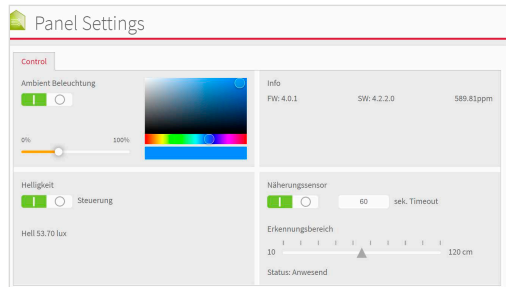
Panel Settings

Control

Ambient Beleuchtung

0%

100%

Info

FW: 4.0.1

SW: 4.2.2.0

589.81ppm

Helligkeit

Steuerung

Hell 53.70 lux

Näherungssensor

60

sek. Timeout

Erkennungsbereich

10

120 cm

Status: Anwesend